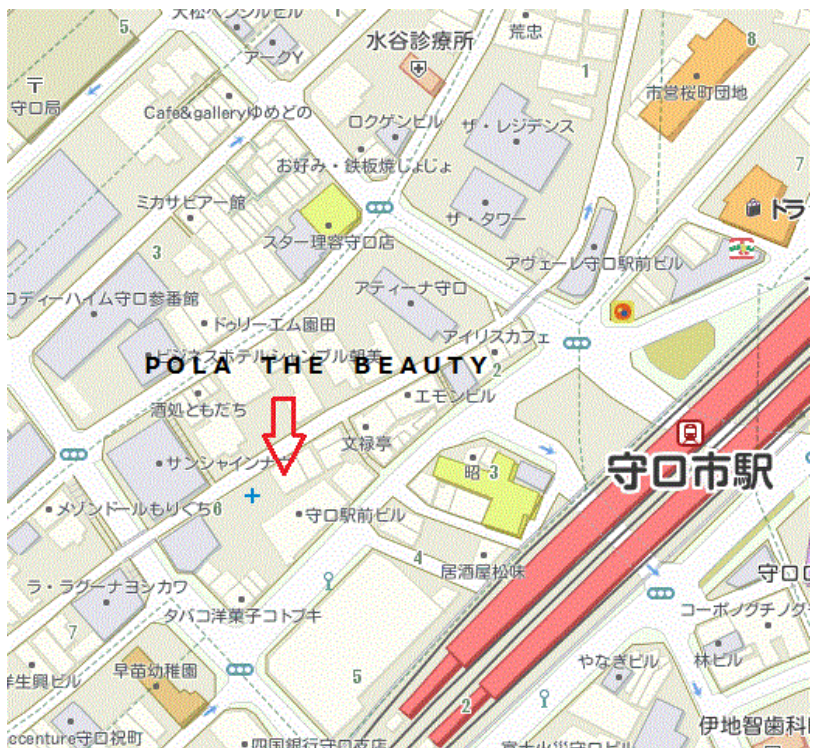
5
アークY
水谷診療所
荒忠
1
8
守口局
市営桜町団地
Cafe&galleryゆめどの
ロクゲンビル
ザ・レジデンス
お好み・鉄板焼じょじょ
7
ミカサビアー館
ザ・タワー
トラ
スター理容守口店
3
アヴェーレ守口駅前ビル
アティーナ守口
ロディーハイム守口参番館
ドゥリーエム園田
アイリスカフェ
POLA THE BEAUTY
2
酒処ともだち
エモンビル
文禄亭
サンシャイン
昭 3
守口市駅
メゾンドールもりぐち
6
守口駅前ビル
4
居酒屋松味
ラ・ラグーナヨシカワ
守口
タバコ洋菓子コトブキ
コーポノグチ
7
早苗幼稚園
5
やなぎビル
林ビル
生興ビル
2
伊地智歯科
ccenture守口祝町